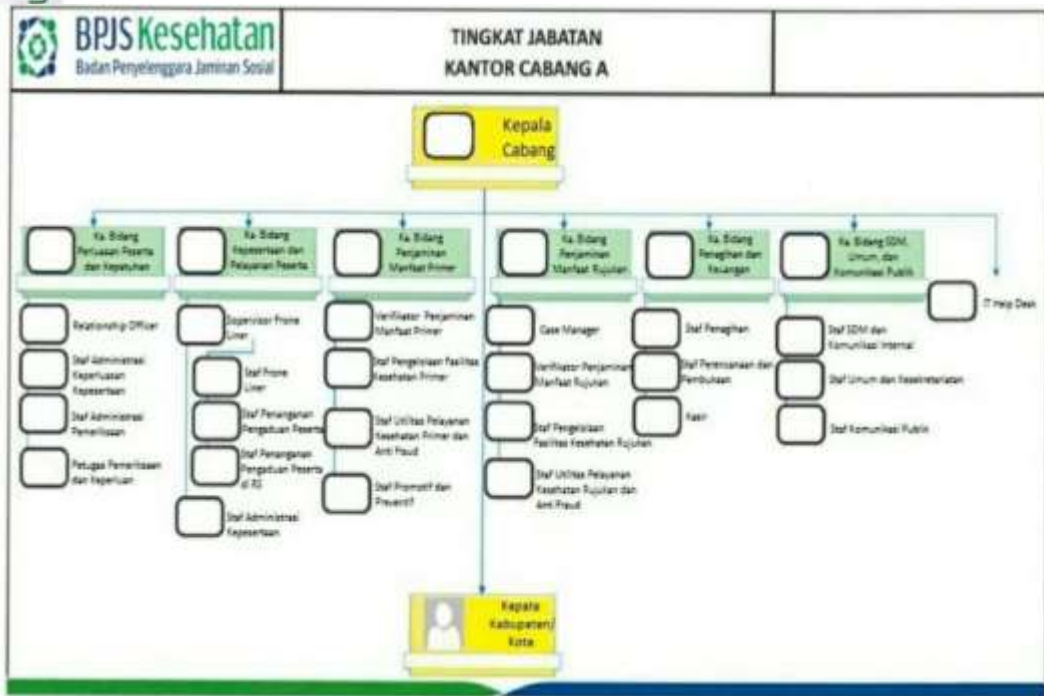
BPJS Kesehatan
Badan Penyelenggara Jaminan Sosial

TINGKAT JABATAN
KANTOR CABANG A

Kepala Cabang

Ka. Bidang Perluasan Peserta dan Kepatuhan

Ka. Bidang Kepesertaan dan Pelayanan Peserta

Ka. Bidang Penjaminan Manfaat Primer

Ka. Bidang Penjaminan Manfaat Rujukan

Ka. Bidang Penagihan dan Keuangan

Ka. Bidang SDM, Umum, dan Komunikasi Publik

IT Help Desk

Relationship Officer

Staf Administrasi Kepatuhan Kepesertaan

Staf Administrasi Pemeriksaan

Petugas Pemeriksaan dan Kepatuhan

Supervisor Front Liner

Staf Front Liner

Staf Penanganan Pengaduan Peserta

Staf Penanganan Pengaduan Peserta di RS

Staf Administrasi Kepesertaan

Verifikator Penjaminan Manfaat Primer

Staf Pengelolaan Fasilitas Kesehatan Primer

Staf Utilitas Pelayanan Kesehatan Primer dan Anti Fraud

Staf Promotif dan Preventif

Case Manager

Verifikator Penjaminan Manfaat Rujukan

Staf Pengelolaan Fasilitas Kesehatan Rujukan

Staf Utilitas Pelayanan Kesehatan Rujukan dan Anti Fraud

Staf Penagihan

Staf Perencanaan dan Pembukuan

Kasir

Staf SDM dan Komunikasi Internal

Staf Umum dan Kesekretariatan

Staf Komunikasi Publik

Kepala Kabupaten/ Kota